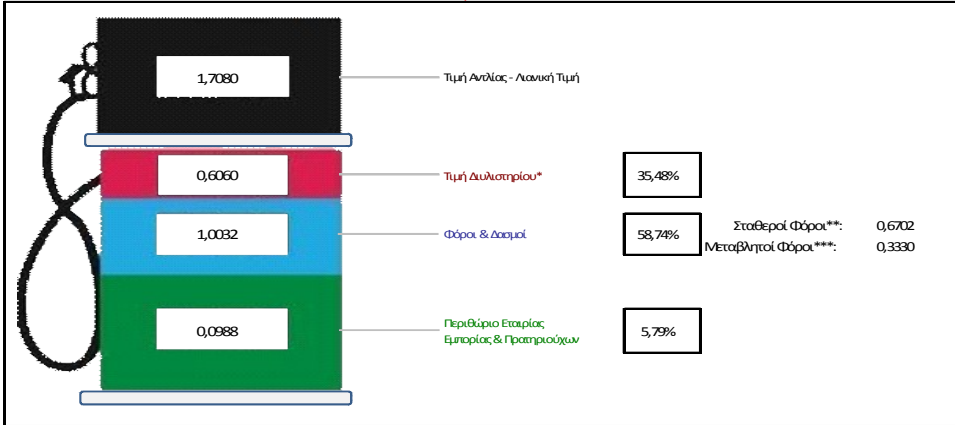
1,7080

Τιμή Αντλίας - Λιανική Τιμή

0,6060

Τιμή Διυλιστηρίου*

35,48%

1,0032

Φόροι & Δασμοί

58,74%

| Σταθεροί Φόροι**: | 0,6702 |
|---|---|
| Μεταβλητοί Φόροι***: | 0,3330 |

0,0988

Περιθώριο Εταιρίας Εμπορίας & Πρατηριούχων

5,79%